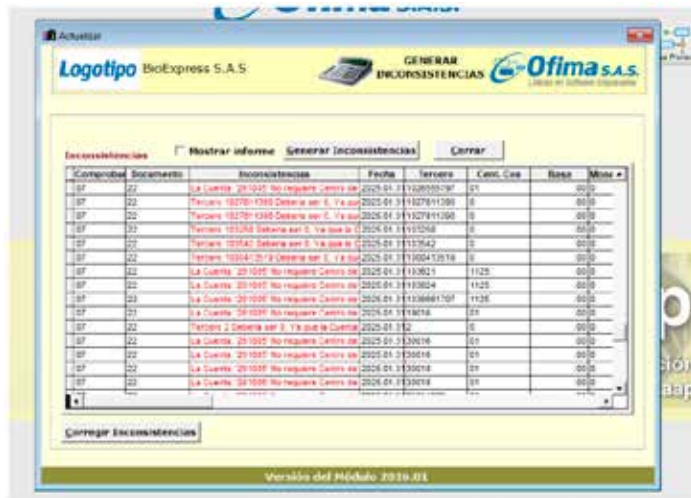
Actualizar

Logotipo BioExpress S.A.S

GENERAR INCONSISTENCIAS

Ofima S.A.S.

Inconsistencias

Mostrar informe

Generar Inconsistencias

Cerrar

| Comprobai | Documento | Inconsistencias | Fecha | Tercero | Cent. Cos | Base | Mone |
|---|---|---|---|---|---|---|---|
| ST | 22 | La Cuenta 281005 No requiere Centro de | 2025.01.31 | 1026555797 | 01 | 00 | 0 |
| ST | 22 | Tercero 1027811390 Deberia ser 0. Ya que | 2025.01.31 | 1027811390 | 0 | 00 | 0 |
| ST | 22 | Tercero 1027811390 Deberia ser 0. Ya que | 2025.01.31 | 1027811390 | 0 | 00 | 0 |
| ST | 22 | Tercero 103268 Deberia ser 0. Ya que la C | 2025.01.31 | 103268 | 0 | 00 | 0 |
| ST | 22 | Tercero 103542 Deberia ser 0. Ya que la C | 2025.01.31 | 103542 | 0 | 00 | 0 |
| ST | 22 | Tercero 1000413519 Deberia ser 0. Ya que | 2025.01.31 | 1000413519 | 0 | 00 | 0 |
| ST | 22 | La Cuenta 281005 No requiere Centro de | 2025.01.31 | 103621 | 1125 | 00 | 0 |
| ST | 22 | La Cuenta 281005 No requiere Centro de | 2025.01.31 | 103624 | 1125 | 00 | 0 |
| ST | 22 | La Cuenta 281005 No requiere Centro de | 2025.01.31 | 1038661707 | 1125 | 00 | 0 |
| ST | 21 | La Cuenta 281005 No requiere Centro de | 2025.01.31 | 16016 | 01 | 00 | 0 |
| ST | 22 | Tercero 2 Deberia ser 0. Ya que la Cuenta | 2025.01.31 | 2 | 0 | 00 | 0 |
| ST | 22 | La Cuenta 281005 No requiere Centro de | 2025.01.31 | 30016 | 01 | 00 | 0 |
| ST | 22 | La Cuenta 281005 No requiere Centro de | 2025.01.31 | 30016 | 01 | 00 | 0 |
| ST | 22 | La Cuenta 281005 No requiere Centro de | 2025.01.31 | 30016 | 01 | 00 | 0 |
| ST | 22 | La Cuenta 281005 No requiere Centro de | 2025.01.31 | 30016 | 01 | 00 | 0 |

Corregir Inconsistencias

Versión del Módulo 2016.01